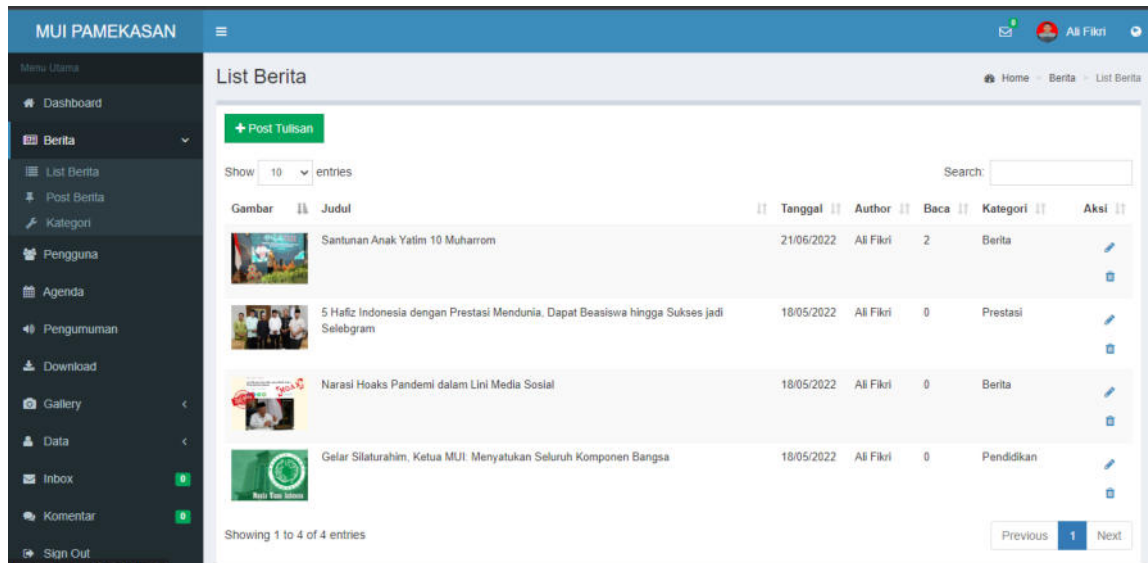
MUI PAMEKASAN

Ali Fikri

Menu Utama

Dashboard

Berita

List Berita

Post Berita

Kategori

Pengguna

Agenda

Pengumuman

Download

Gallery

Data

Inbox 0

Komentar 0

Sign Out

List Berita

Home > Berita > List Berita

+ Post Tulisan

Show 10 entries

Search:

| Gambar | Judul | Tanggal | Author | Baca | Kategori | Aksi |
|---|---|---|---|---|---|---|
| | Santunan Anak Yatim 10 Muharrom | 21/06/2022 | Ali Fikri | 2 | Berita | |
| | 5 Hafiz Indonesia dengan Prestasi Mendunia, Dapat Beasiswa hingga Sukses jadi Selebgram | 18/05/2022 | Ali Fikri | 0 | Prestasi | |
| | Narasi Hoaks Pandemi dalam Lini Media Sosial | 18/05/2022 | Ali Fikri | 0 | Berita | |
| | Gelar Silaturahim, Ketua MUI: Menyatukan Seluruh Komponen Bangsa | 18/05/2022 | Ali Fikri | 0 | Pendidikan | |

Showing 1 to 4 of 4 entries

Previous 1 Next